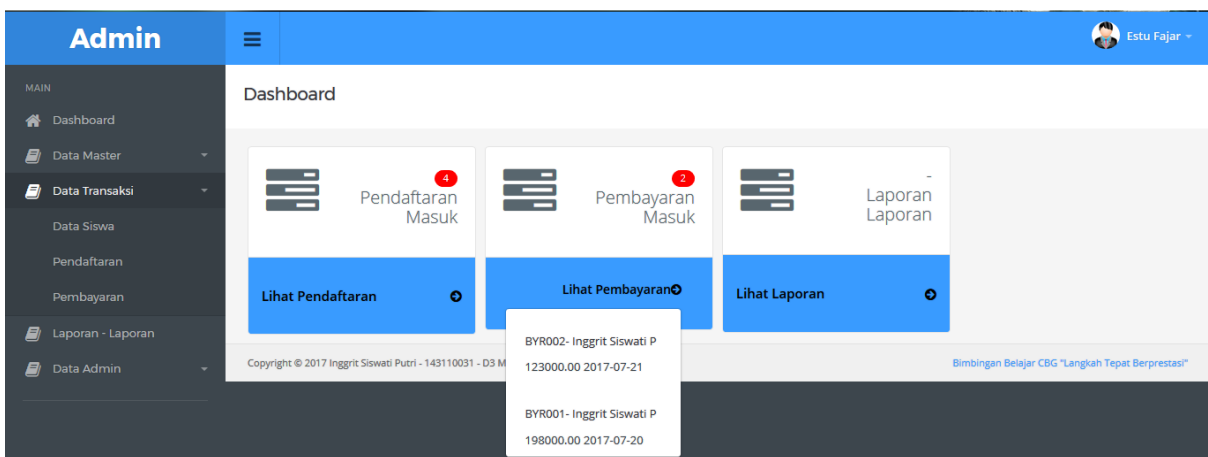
Admin

Estu Fajar

MAIN

Dashboard

Data Master

Data Transaksi

Data Siswa

Pendaftaran

Pembayaran

Laporan - Laporan

Data Admin

Dashboard

4
Pendaftaran Masuk

Lihat Pendaftaran

2
Pembayaran Masuk

Lihat Pembayaran

-
Laporan Laporan

Lihat Laporan

BYR002- Inggrit Siswati P
123000.00 2017-07-21

BYR001- Inggrit Siswati P
198000.00 2017-07-20

Copyright © 2017 Inggrit Siswati Putri - 143110031 - D3 M

Bimbingan Belajar CBG "Langkah Tepat Berprestasi"